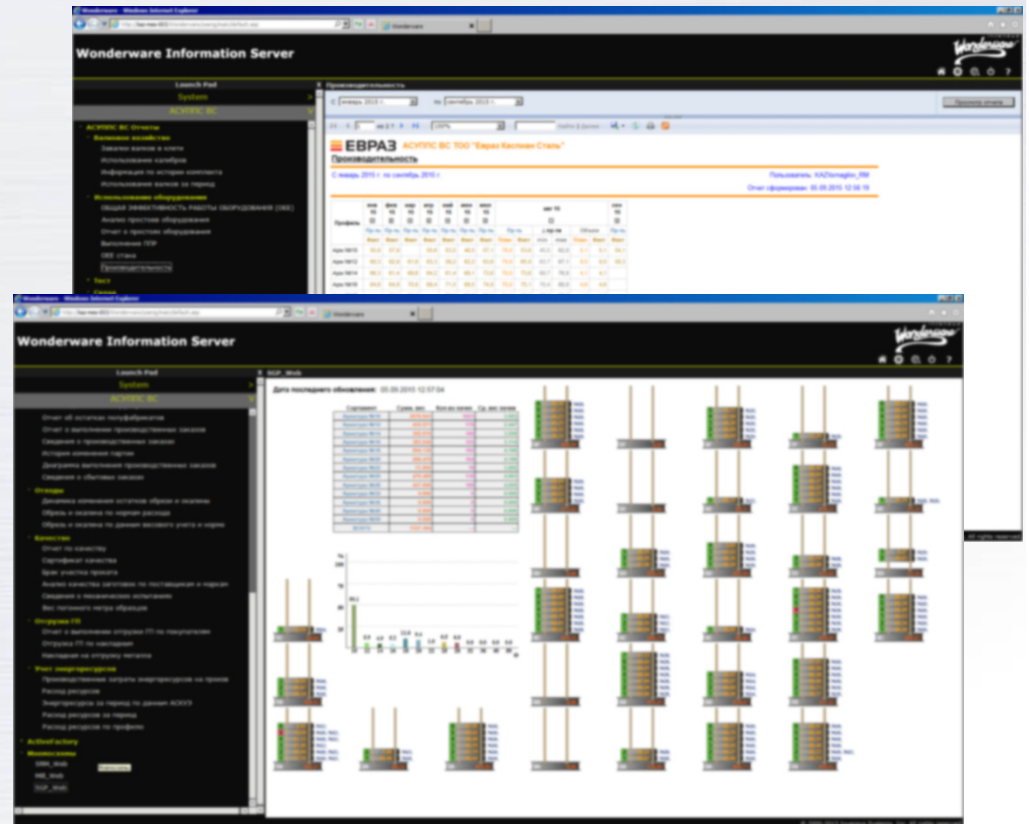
Wonderware - Windows Internet Explorer

Wonderware Information Server

Launch Pad
System
АСУППС ВС

Производительность

АСУППС ВС Отчеты
Валковое хозяйство
Завалки валков в клети
Использование калибров
Информация по истории комплекта
Использование валков за период
Использование оборудования
Общая эффективность работы оборудования (OEE)
Анализ простоев оборудования
Отчет о простоях оборудования
Выполнение ППР
OEE стана
Производительность
Тест

С январь 2015 г. по сентябрь 2015 г.
Просмотр отчета

ЕВРАЗ АСУППС ВС ТОО "Евраз Каспиан Сталь"
Производительность
С январь 2015 г. по сентябрь 2015 г.
Пользователь: KAZ\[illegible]
Отчет сформирован: 05.09.2015 12:58:19

Профиль
Арм N10
Арм N12
Арм N14
Арм N16

All rights reserved

Wonderware - Windows Internet Explorer

Wonderware Information Server

Launch Pad
System
АСУППС ВС

SGP_Web

Дата последнего обновления: 05.09.2015 12:57:04

Отчет об остатках полуфабрикатов
Отчет о выполнении производственных заказов
Сведения о производственных заказах
История изменения партии
Диаграмма выполнения производственных заказов
Сведения о сбытовых заказах
Отходы
Динамика изменения остатков обрези и окалины
Обрезь и окалина по нормам расхода
Обрезь и окалина по данным весового учета и норм
Качество
Отчет по качеству
Сертификат качества
Брак участка проката
Анализ качества заготовок по поставщикам и маркам
Сведения о механических испытаниях
Вес погонного метра образцов
Отгрузка ГП
Отчет о выполнении отгрузки ГП по покупателям
Отгрузка ГП по накладным
Накладная на отгрузку металла
Учет энергоресурсов
Производственные затраты энергоресурсов на прокат
Расход ресурсов
Энергоресурсы за период по данным АСКУЭ
Расход ресурсов за период
Расход ресурсов по профилю
ActiveFactory
Мнемосхемы
DRK_Web
MB_Web
SGP_Web